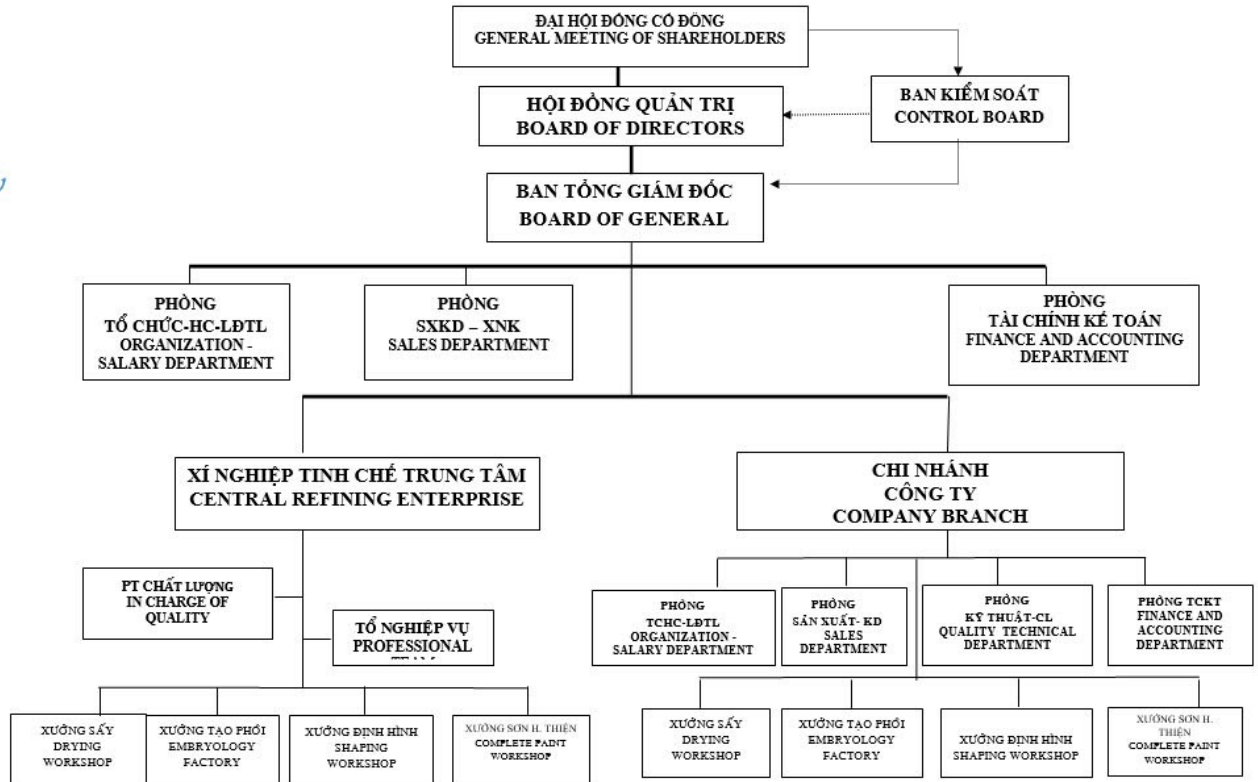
ĐẠI HỘI ĐỒNG CỔ ĐÔNG
GENERAL MEETING OF SHAREHOLDERS

HỘI ĐỒNG QUẢN TRỊ
BOARD OF DIRECTORS

BAN KIỂM SOÁT
CONTROL BOARD

BAN TỔNG GIÁM ĐỐC
BOARD OF GENERAL

PHÒNG
TỔ CHỨC-HC-LĐTL
ORGANIZATION - SALARY DEPARTMENT

PHÒNG
SXKD – XNK
SALES DEPARTMENT

PHÒNG
TÀI CHÍNH KẾ TOÁN
FINANCE AND ACCOUNTING DEPARTMENT

XÍ NGHIỆP TINH CHẾ TRUNG TÂM
CENTRAL REFINING ENTERPRISE

CHI NHÁNH
CÔNG TY
COMPANY BRANCH

PT CHẤT LƯỢNG
IN CHARGE OF QUALITY

TỔ NGHIỆP VỤ
PROFESSIONAL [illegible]

PHÒNG
TCHC-LĐTL
ORGANIZATION - SALARY DEPARTMENT

PHÒNG
SẢN XUẤT- KD
SALES DEPARTMENT

PHÒNG
KỸ THUẬT-CL
QUALITY TECHNICAL DEPARTMENT

PHÒNG TCKT
FINANCE AND ACCOUNTING DEPARTMENT

XƯỞNG SẤY
DRYING WORKSHOP

XƯỞNG TẠO PHÔI
EMBRYOLOGY FACTORY

XƯỞNG ĐỊNH HÌNH
SHAPING WORKSHOP

XƯỞNG SƠN H. THIỆN
COMPLETE PAINT WORKSHOP

XƯỞNG SẤY
DRYING WORKSHOP

XƯỞNG TẠO PHÔI
EMBRYOLOGY FACTORY

XƯỞNG ĐỊNH HÌNH
SHAPING WORKSHOP

XƯỞNG SƠN H. THIỆN
COMPLETE PAINT WORKSHOP